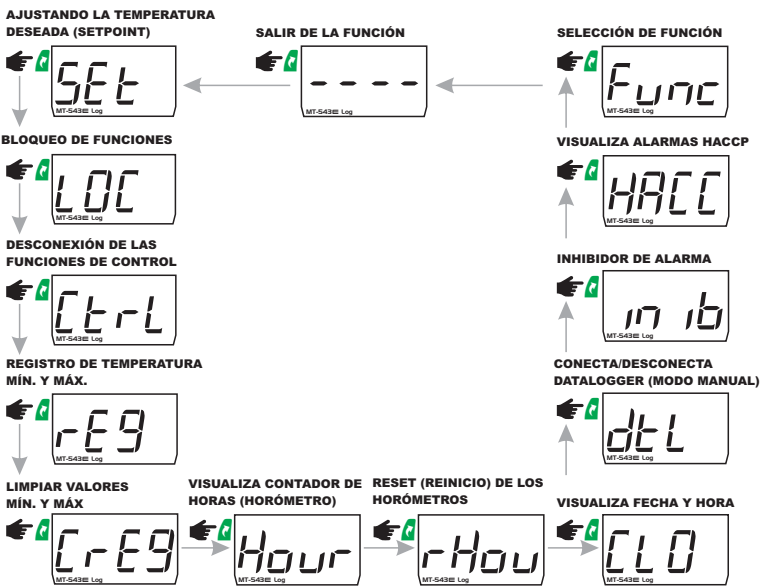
AJUSTANDO LA TEMPERATURA DESEADA (SETPOINT)

SEt

MT-543E Log

SALIR DE LA FUNCIÓN

----

MT-543E Log

SELECCIÓN DE FUNCIÓN

Func

MT-543E Log

BLOQUEO DE FUNCIONES

LOC

MT-543E Log

VISUALIZA ALARMAS HACCP

HACC

MT-543E Log

DESCONEXIÓN DE LAS FUNCIONES DE CONTROL

CtrL

MT-543E Log

INHIBIDOR DE ALARMA

inib

MT-543E Log

REGISTRO DE TEMPERATURA MÍN. Y MÁX.

rEG

MT-543E Log

CONECTA/DESCONECTA DATALOGGER (MODO MANUAL)

dtL

MT-543E Log

LIMPIAR VALORES MÍN. Y MÁX

CrEG

MT-543E Log

VISUALIZA CONTADOR DE HORAS (HORÓMETRO)

Hour

MT-543E Log

RESET (REINICIO) DE LOS HORÓMETROS

rHou

MT-543E Log

VISUALIZA FECHA Y HORA

CLO

MT-543E Log